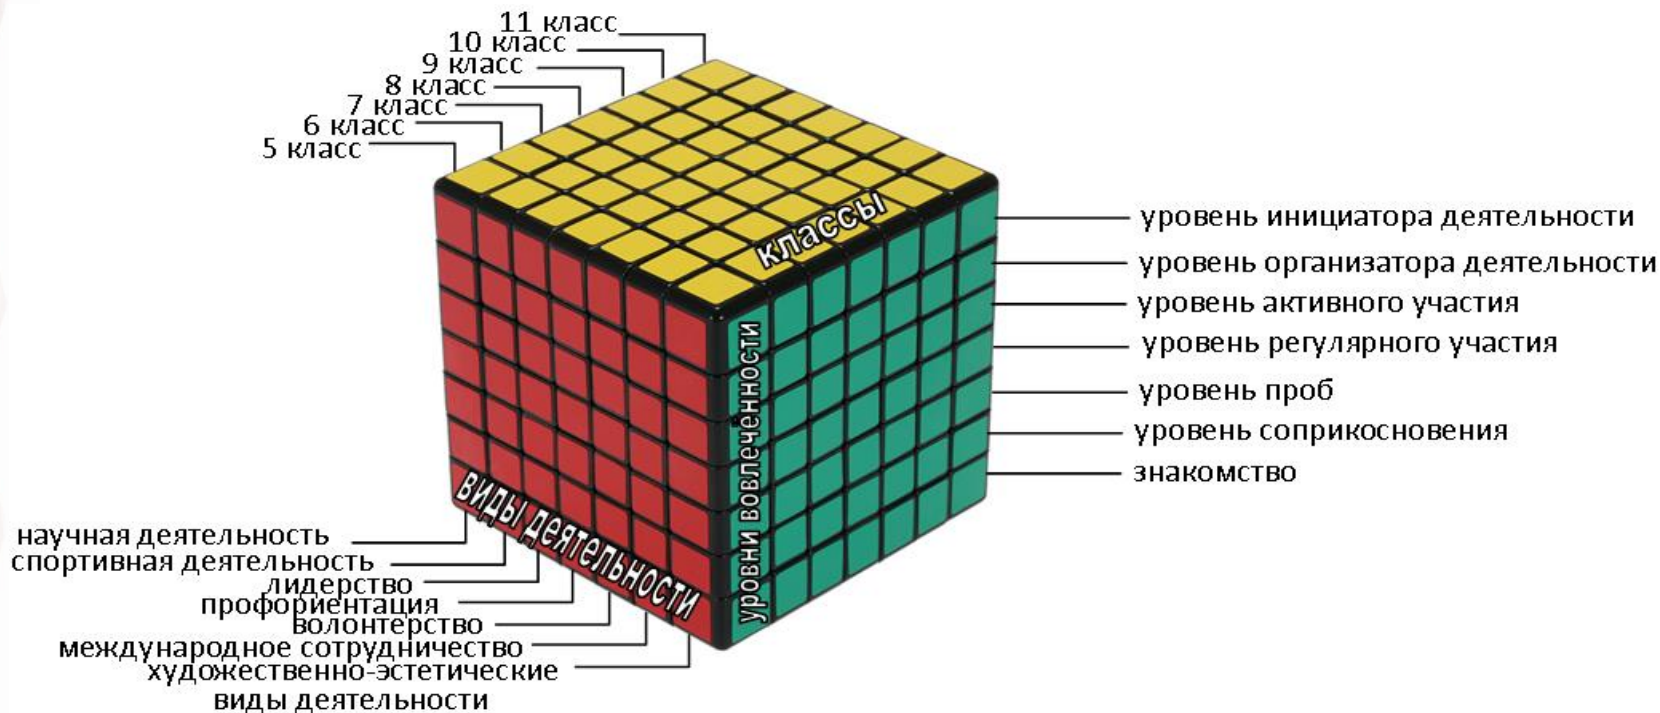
11 класс
10 класс
9 класс
8 класс
7 класс
6 класс
5 класс

классы

уровень инициатора деятельности
уровень организатора деятельности
уровень активного участия
уровень регулярного участия
уровень проб
уровень соприкосновения
знакомство

уровни вовлечённости

виды деятельности

научная деятельность
спортивная деятельность
лидерство
профориентация
волонтерство
международное сотрудничество
художественно-эстетические виды деятельности